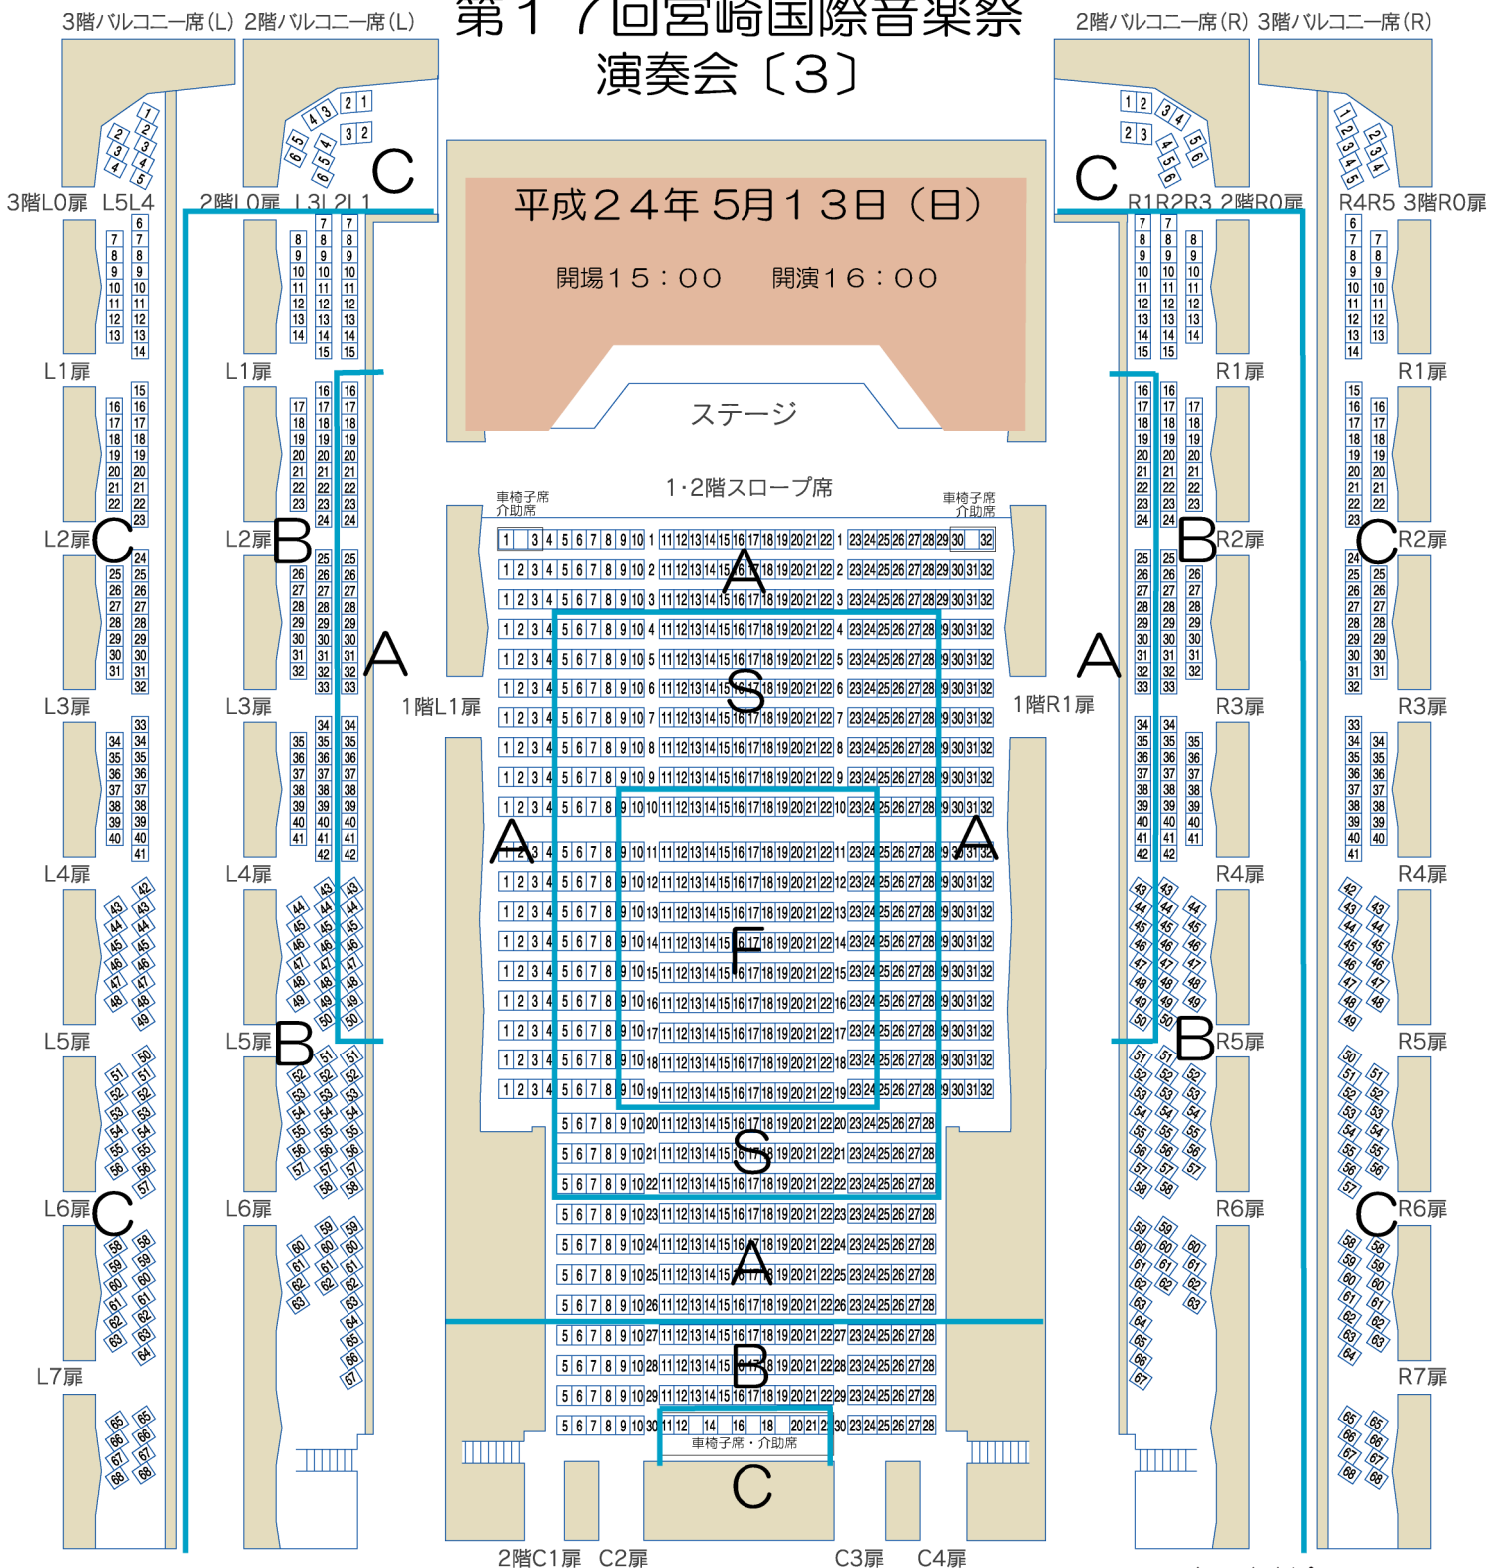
第17回宮崎国際音楽祭
演奏会〔3〕

3階バルコニー席(L) 2階バルコニー席(L)
2階バルコニー席(R) 3階バルコニー席(R)

平成24年 5月13日(日)
開場15:00 開演16:00

ステージ

1·2階スロープ席

車椅子席 介助席
車椅子席 介助席

3階L0扉 L5L4 2階L0扉 L3L2L1
R1R2R3 2階R0扉 R4R5 3階R0扉

L1扉 L2扉 L3扉 L4扉 L5扉 L6扉 L7扉
R1扉 R2扉 R3扉 R4扉 R5扉 R6扉 R7扉
1階L1扉 1階R1扉

A S F S A B C

車椅子席・介助席

2階C1扉 C2扉 C3扉 C4扉